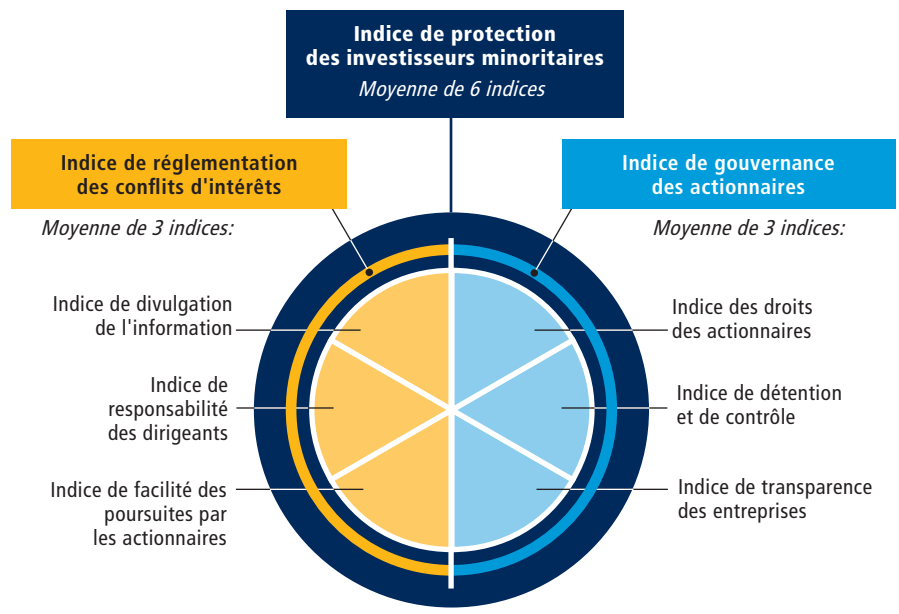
Indice de protection des investisseurs minoritaires
Moyenne de 6 indices

Indice de réglementation des conflits d'intérêts
Moyenne de 3 indices:

Indice de divulgation de l'information

Indice de responsabilité des dirigeants

Indice de facilité des poursuites par les actionnaires

Indice de gouvernance des actionnaires
Moyenne de 3 indices:

Indice des droits des actionnaires

Indice de détention et de contrôle

Indice de transparence des entreprises